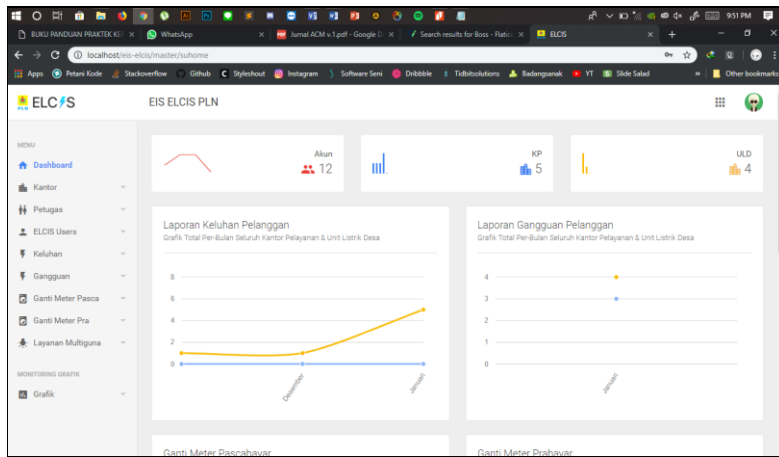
9:51 PM

BUKU PANDUAN PRAKTEK KE ×
WhatsApp ×
Jurnal ACM v.1.pdf - Google D ×
Search results for Boss - Flatic ×
ELCIS ×
+

localhost/eis-elcis/master/suhome

Apps
Petani Kode
Stackoverflow
Github
Styleshout
Instagram
Software Seni
Dribbble
Tidbitsolutions
Badangsanak
YT
Slide Salad
Other bookmarks

ELCIS
PLN

EIS ELCIS PLN

MENU
Dashboard
Kantor
Petugas
ELCIS Users
Keluhan
Gangguan
Ganti Meter Pasca
Ganti Meter Pra
Layanan Multiguna

MONITORING GRAFIK
Grafik

Akun
12

KP
5

ULD
4

Laporan Keluhan Pelanggan
Grafik Total Per-Bulan Seluruh Kantor Pelayanan & Unit Listrik Desa

8
6
4
2
0
Desember
Januari

Laporan Gangguan Pelanggan
Grafik Total Per-Bulan Seluruh Kantor Pelayanan & Unit Listrik Desa

4
3
2
1
0
Januari

Ganti Meter Pascabayar

Ganti Meter Prabayar